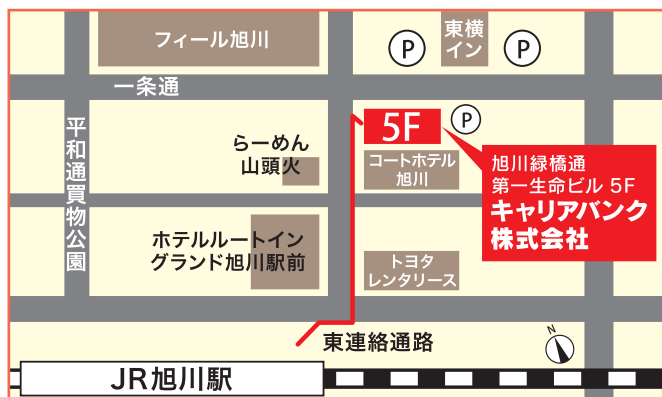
フィール旭川

東横
イン

P

P

一条通

平和通買物公園

らーめん
山頭火

5F

P

コートホテル
旭川

旭川緑橋通
第一生命ビル 5F
キャリアバンク
株式会社

ホテルルートイン
グランド旭川駅前

トヨタ
レンタリース

東連絡通路

N

JR旭川駅